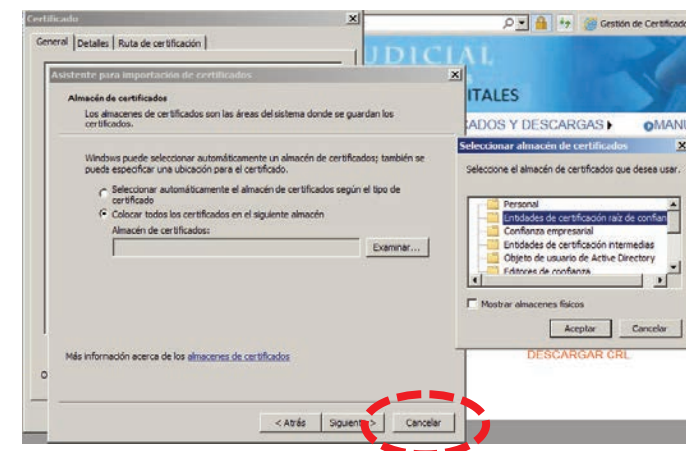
Certificado

General | Detalles | Ruta de certificación

Gestión de Certificad

UDICIAL

ITALES

ADOS Y DESCARGAS ▸

MANU

Asistente para importación de certificados

Almacén de certificados

Los almacenes de certificados son las áreas del sistema donde se guardan los certificados.

Windows puede seleccionar automáticamente un almacén de certificados; también se puede especificar una ubicación para el certificado.

Seleccionar automáticamente el almacén de certificados según el tipo de certificado

Colocar todos los certificados en el siguiente almacén

Almacén de certificados:

Examinar...

Más información acerca de los almacenes de certificados

< Atrás

Siguiente >

Cancelar

Seleccionar almacén de certificados

Seleccione el almacén de certificados que desea usar.

Personal

Entidades de certificación raíz de confian

Confianza empresarial

Entidades de certificación intermedias

Objeto de usuario de Active Directory

Editores de confianza

Mostrar almacenes físicos

Aceptar

Cancelar

DESCARGAR CRL